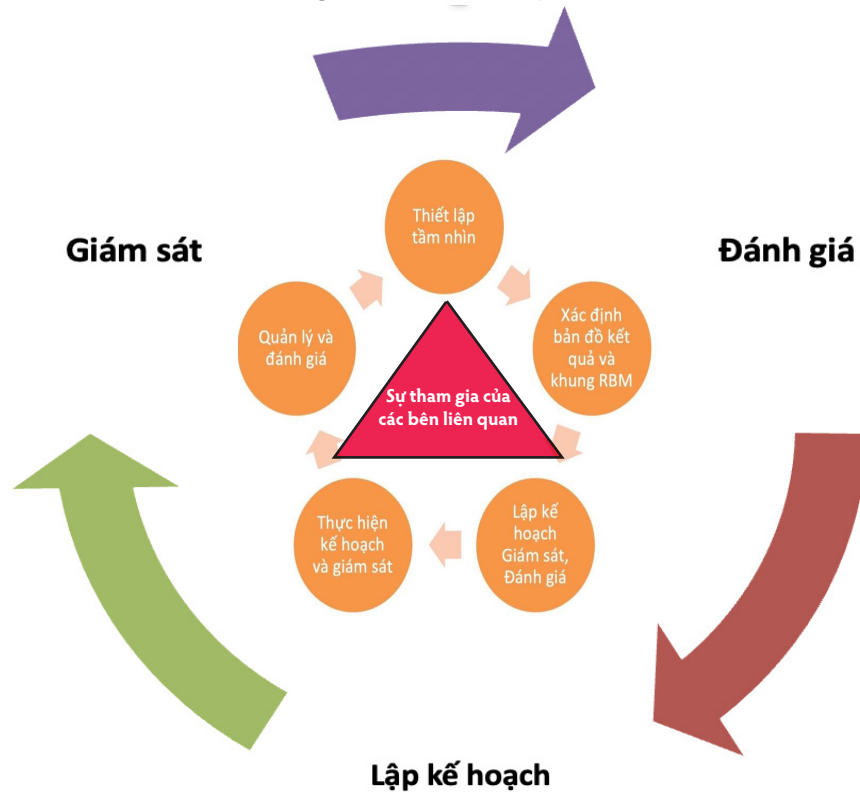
Giám sát

Đánh giá

Thiết lập tầm nhìn

Xác định bản đồ kết quả và khung RBM

Lập kế hoạch Giám sát, Đánh giá

Thực hiện kế hoạch và giám sát

Quản lý và đánh giá

Sự tham gia của các bên liên quan

Lập kế hoạch